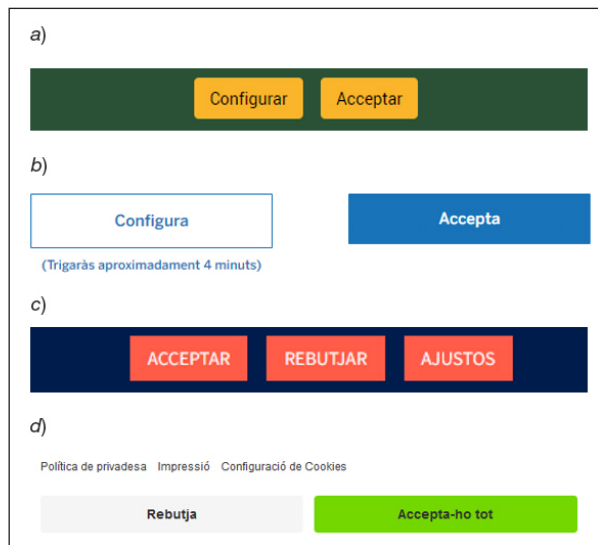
a)

Configurar Acceptar

b)

Configura

(Trigaràs aproximadament 4 minuts)

Accepta

c)

ACCEPTAR REBUTJAR AJUSTOS

d)

Política de privadesa Impressió Configuració de Cookies

Rebutja

Accepta-ho tot